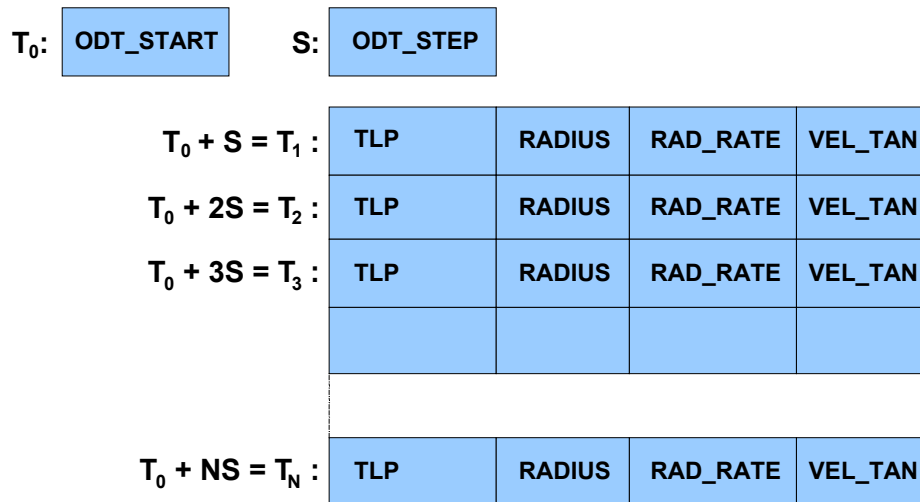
$T_0$: ODT_START S: ODT_STEP

| | | | | |
|---|---|---|---|---|
| $T_0 + S = T_1$ : | TLP | RADIUS | RAD_RATE | VEL_TAN |
| $T_0 + 2S = T_2$ : | TLP | RADIUS | RAD_RATE | VEL_TAN |
| $T_0 + 3S = T_3$ : | TLP | RADIUS | RAD_RATE | VEL_TAN |
| | | | | |
| $T_0 + NS = T_N$ : | TLP | RADIUS | RAD_RATE | VEL_TAN |